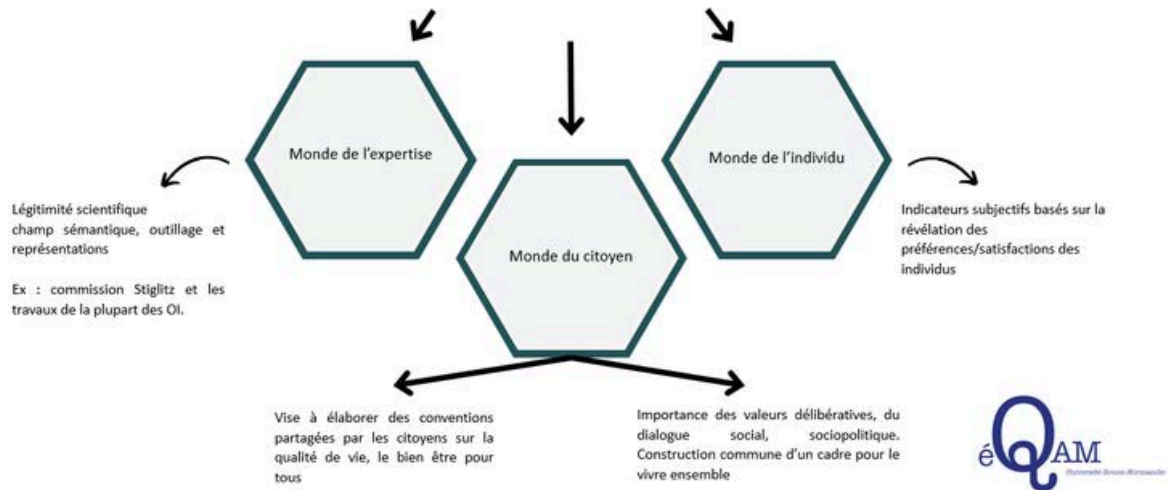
Monde de l'expertise

Monde du citoyen

Monde de l'individu

Légitimité scientifique champ sémantique, outillage et représentations

Ex : commission Stiglitz et les travaux de la plupart des OI.

Indicateurs subjectifs basés sur la révélation des préférences/satisfactions des individus

Vise à élaborer des conventions partagées par les citoyens sur la qualité de vie, le bien être pour tous

Importance des valeurs délibératives, du dialogue social, sociopolitique. Construction commune d'un cadre pour le vivre ensemble

éQAM
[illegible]